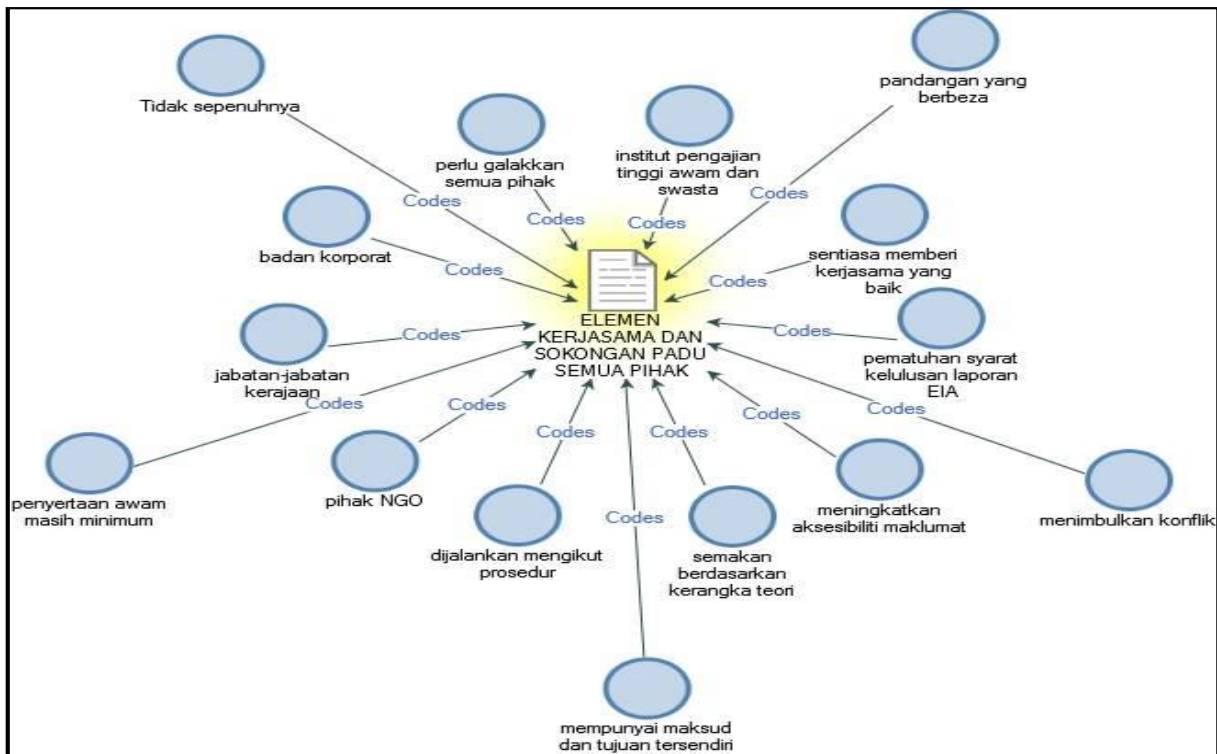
Tidak sepenuhnya

perlu galakkan semua pihak

institut pengajian tinggi awam dan swasta

pandangan yang berbeza

Codes

Codes

Codes

Codes

badan korporat

Codes

sentiasa memberi kerjasama yang baik

Codes

ELEMEN KERJASAMA DAN SOKONGAN PADU SEMUA PIHAK

Codes

Codes

pematuhan syarat kelulusan laporan EIA

jabatan-jabatan kerajaan

Codes

Codes

Codes

Codes

Codes

Codes

penyertaan awam masih minimum

pihak NGO

meningkatkan aksesibiliti maklumat

menimbulkan konflik

dijalankan mengikut prosedur

Codes

semakan berdasarkan kerangka teori

mempunyai maksud dan tujuan tersendiri